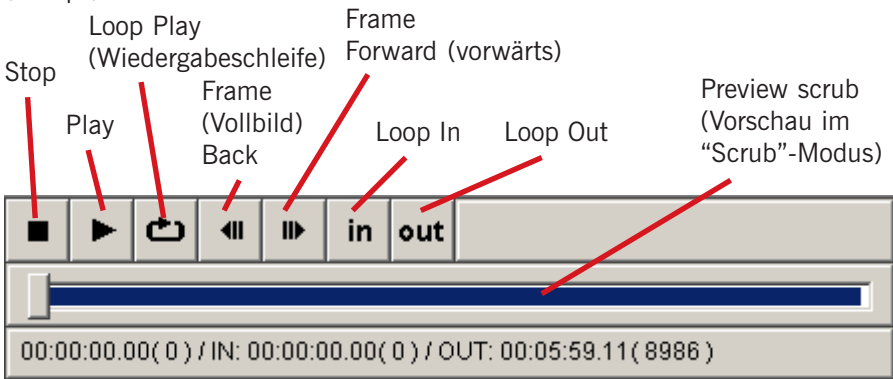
Stop

Play

Loop Play (Wiedergabeschleife)

Frame (Vollbild) Back

Frame Forward (vorwärts)

Loop In

Loop Out

Preview scrub (Vorschau im "Scrub"-Modus)

in

out

00:00:00.00( 0 ) / IN: 00:00:00.00( 0 ) / OUT: 00:05:59.11( 8986 )